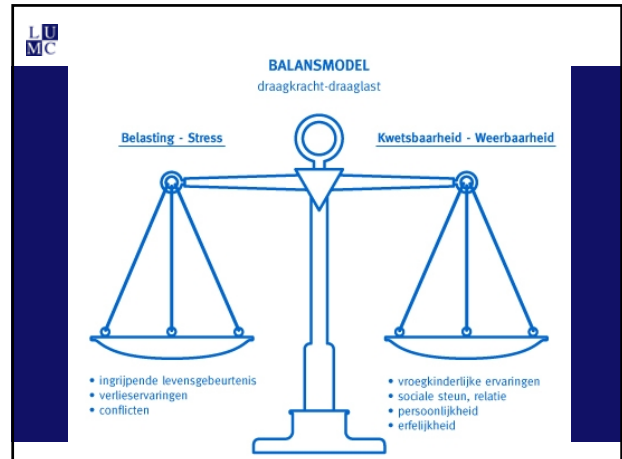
L U
M C

BALANSMODEL
draagkracht-draaglast

Belasting - Stress

Kwetsbaarheid - Weerbaarheid

• ingrijpende levensgebeurtenis
• verlieservaringen
• conflicten

• vroegkinderlijke ervaringen
• sociale steun, relatie
• persoonlijkheid
• erfelijkheid